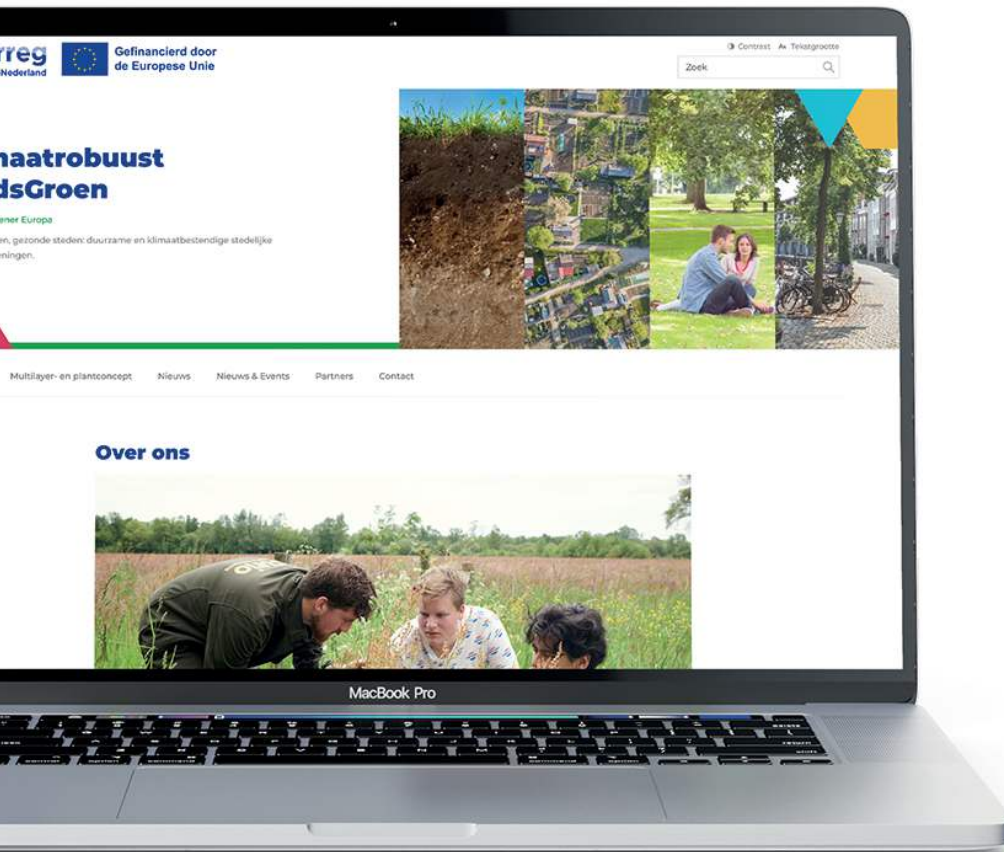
rreg
Nederland

Gefinancierd door de Europese Unie

Contrast Tekstgrootte

Zoek

maatrobuust
dsGroen

ener Europa

en, gezonde steden: duurzame en klimaatbestendige stedelijke
eningen.

Multilayer- en plantconcept Nieuws Nieuws & Events Partners Contact

Over ons

MacBook Pro